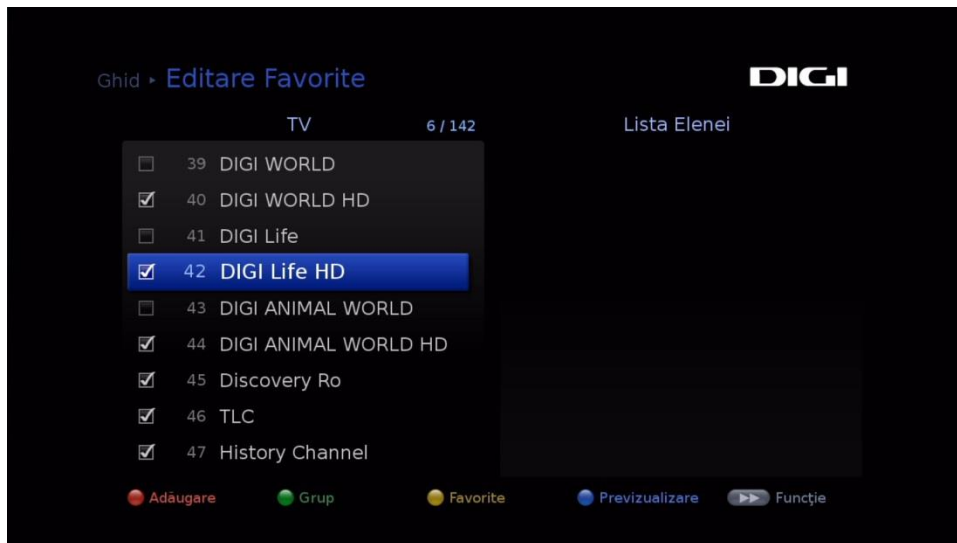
Ghid ▸ Editare Favorite

DIGI

TV 6 / 142

Lista Elenei

39 DIGI WORLD
40 DIGI WORLD HD
41 DIGI Life
42 DIGI Life HD
43 DIGI ANIMAL WORLD
44 DIGI ANIMAL WORLD HD
45 Discovery Ro
46 TLC
47 History Channel

Adăugare Grup Favorite Previzualizare Funcție